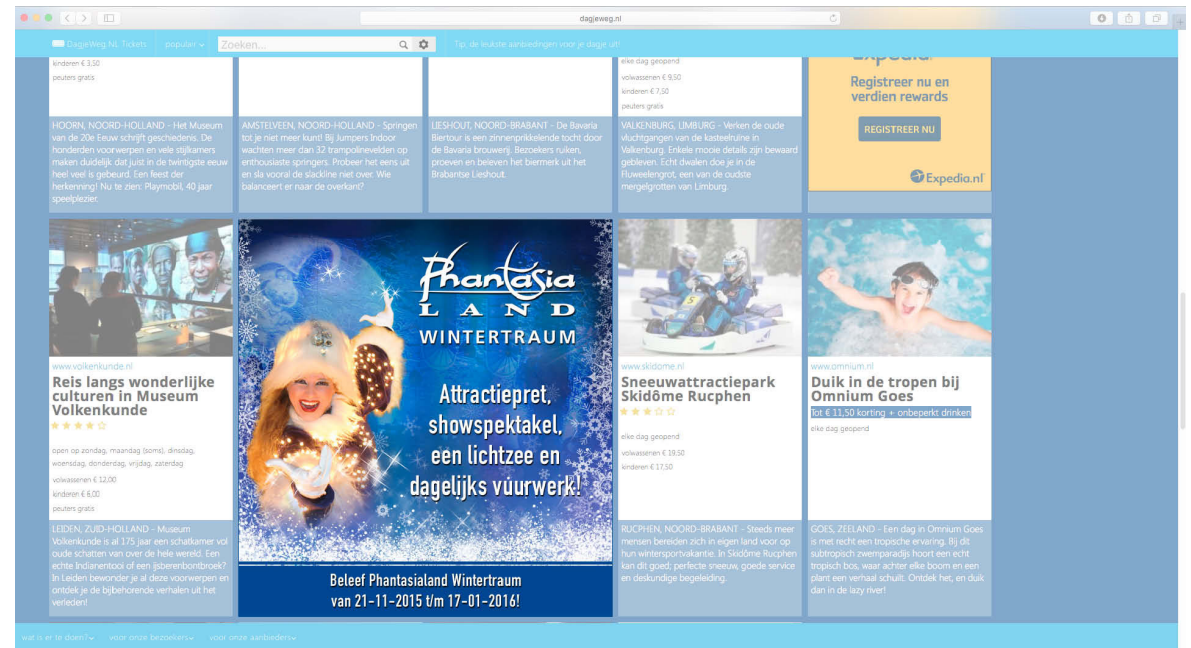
dagjeweg.nl

DagjeWeg.NL Tickets | populair | Zoeken... | Tip: de leukste aanbiedingen voor je dagje uit!

kinderen € 3,50
peuters gratis

HOORN, NOORD-HOLLAND - Het Museum van de 20e Eeuw schrijft geschiedenis. De honderden voorwerpen en vele stijlkamers maken duidelijk dat juist in de twintigste eeuw heel veel is gebeurd. Een feest der herkenning! Nu te zien: Playmobil, 40 jaar speelplezier.

AMSTELVEEN, NOORD-HOLLAND - Springen tot je niet meer kunt! Bij Jumpers Indoor wachten meer dan 32 trampolinevelden op enthousiaste springers. Probeer het eens uit en sla vooral de slackline niet over. Wie balanceert er naar de overkant?

LIESHOUT, NOORD-BRABANT - De Bavaria Biertour is een zinnenprikkelende tocht door de Bavaria brouwerij. Bezoekers ruiken, proeven en beleven het biermerk uit het Brabantse Lieshout.

elke dag geopend
volwassenen € 9,50
kinderen € 7,50
peuters gratis

VALKENBURG, LIMBURG - Verken de oude vluchtgangen van de kasteelruïne in Valkenburg. Enkele mooie details zijn bewaard gebleven. Echt dwalen doe je in de Fluweelengrot, een van de oudste mergelgrotten van Limburg.

Expedia
Registreer nu en verdien rewards
REGISTREER NU
Expedia.nl

www.volkenkunde.nl
Reis langs wonderlijke culturen in Museum Volkenkunde
open op zondag, maandag (soms), dinsdag, woensdag, donderdag, vrijdag, zaterdag
volwassenen € 12,00
kinderen € 6,00
peuters gratis

LEIDEN, ZUID-HOLLAND - Museum Volkenkunde is al 175 jaar een schatkamer vol oude schatten van over de hele wereld. Een echte Indianentooi of een ijsberenbontbroek? In Leiden bewonder je al deze voorwerpen en ontdek je de bijbehorende verhalen uit het verleden!

Phantasia LAND
WINTERTRAUM
Attractiepret, showspektakel, een lichtzee en dagelijks vuurwerk!
Beleef Phantasialand Wintertraum van 21-11-2015 t/m 17-01-2016!

www.skidome.nl
Sneeuwattractiepark Skidôme Rucphen
elke dag geopend
volwassenen € 19,50
kinderen € 17,50

RUCPHEN, NOORD-BRABANT - Steeds meer mensen bereiden zich in eigen land voor op hun wintersportvakantie. In Skidôme Rucphen kan dit goed; perfecte sneeuw, goede service en deskundige begeleiding.

www.omnium.nl
Duik in de tropen bij Omnium Goes
Tot € 11,50 korting + onbeperkt drinken
elke dag geopend

GOES, ZEELAND - Een dag in Omnium Goes is met recht een tropische ervaring. Bij dit subtropisch zwemparadijs hoort een echt tropisch bos, waar achter elke boom en een plant een verhaal schuilt. Ontdek het, en duik dan in de lazy river!

wat is er te doen? | voor onze bezoekers | voor onze aanbieders